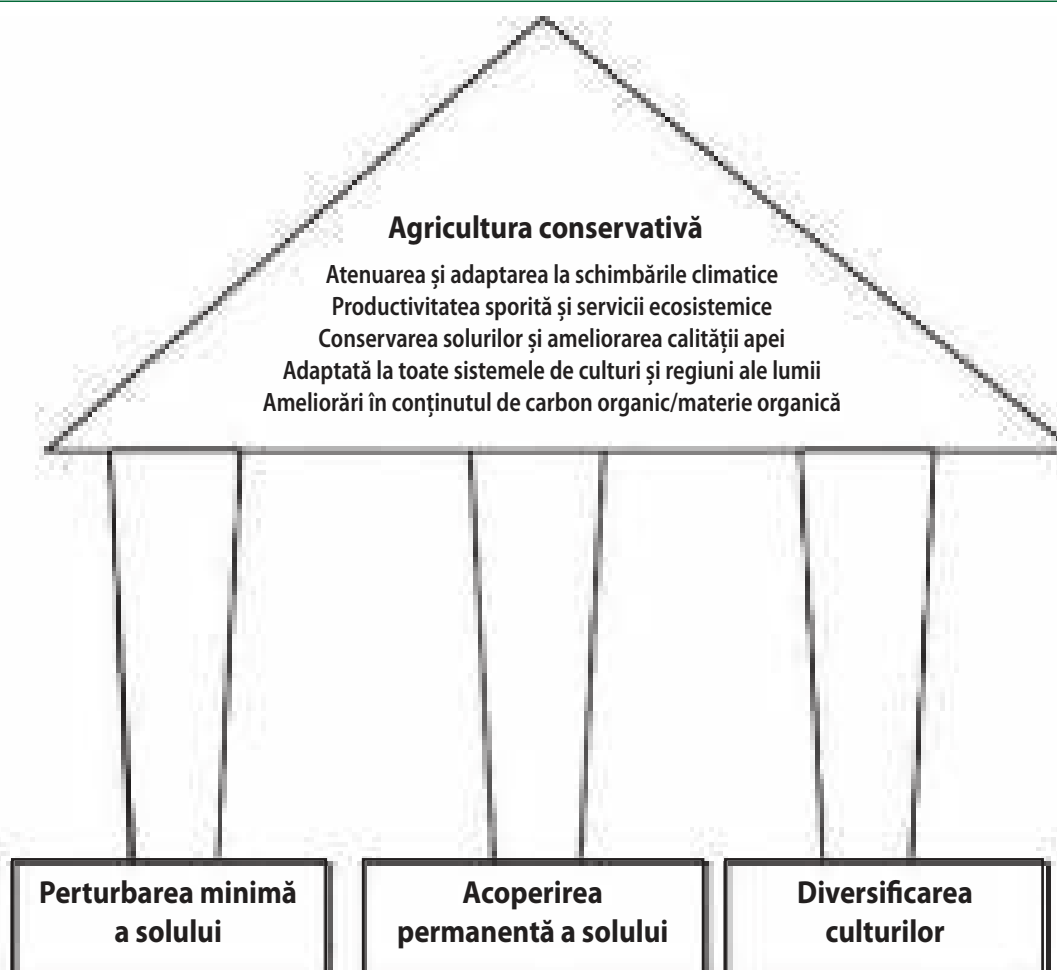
Agricultura conservativă

Atenuarea și adaptarea la schimbările climatice
Productivitatea sporită și servicii ecosistemice
Conservarea solurilor și ameliorarea calității apei
Adaptată la toate sistemele de culturi și regiuni ale lumii
Ameliorări în conținutul de carbon organic/materie organică

Perturbarea minimă a solului

Acoperirea permanentă a solului

Diversificarea culturilor